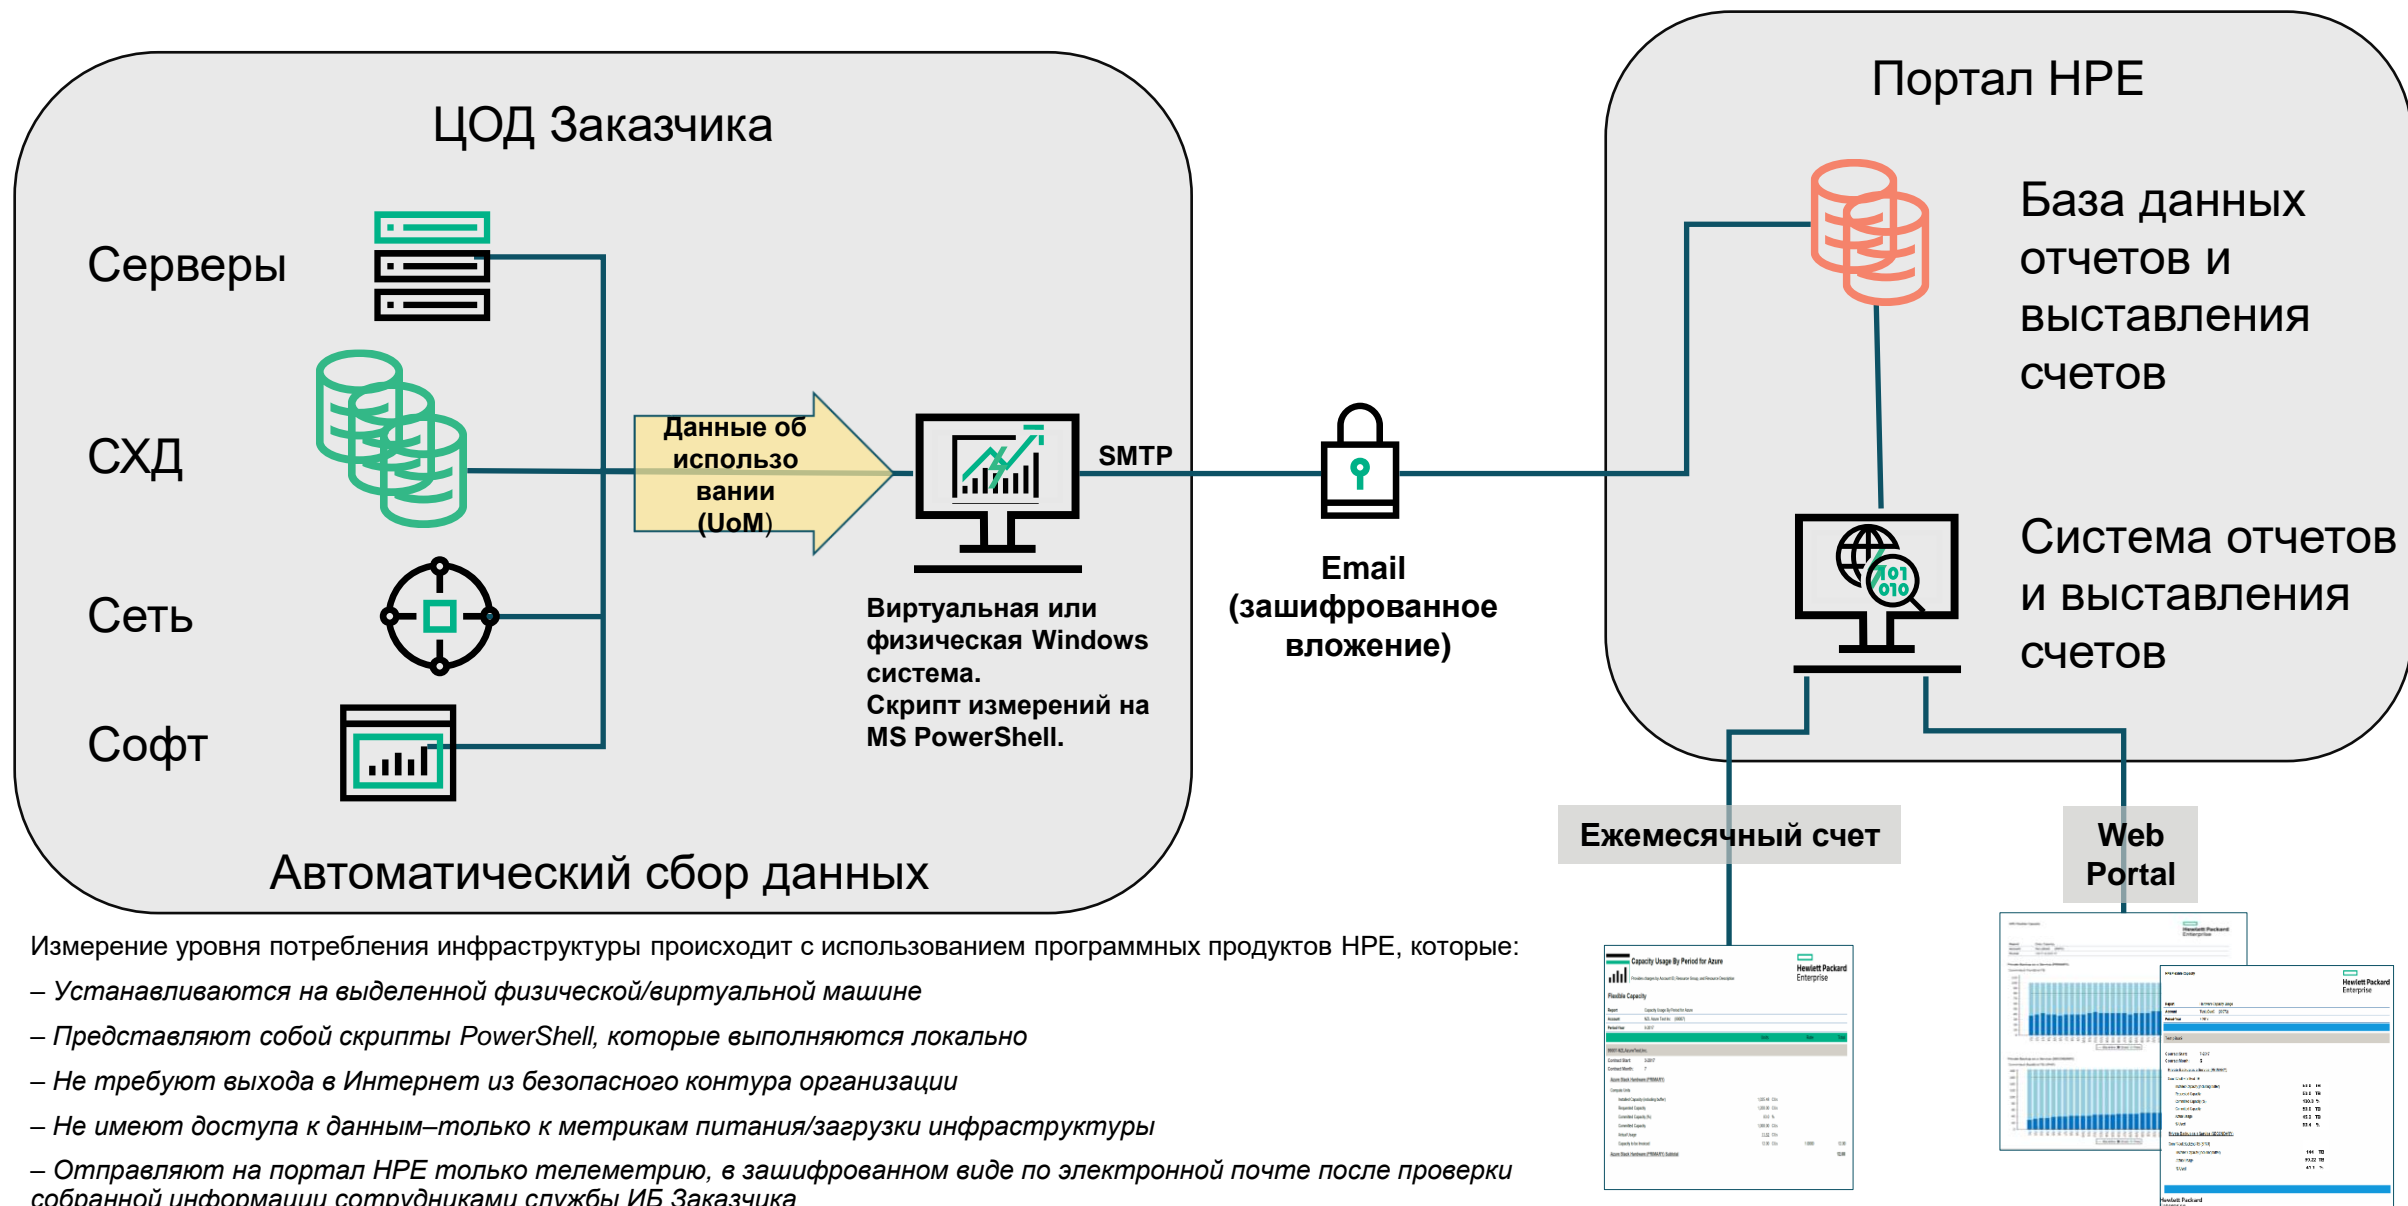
ЦОД Заказчика

Серверы

СХД

Сеть

Софт

Данные об использовании (UoM)

SMTP

Виртуальная или физическая Windows система.
Скрипт измерений на MS PowerShell.

Email (зашифрованное вложение)

Автоматический сбор данных

Портал HPE

База данных отчетов и выставления счетов

Система отчетов и выставления счетов

Ежемесячный счет

Web Portal

Capacity Usage By Period for Azure

Hewlett Packard Enterprise

Flexible Capacity

Hewlett Packard Enterprise

Hewlett Packard Enterprise

Измерение уровня потребления инфраструктуры происходит с использованием программных продуктов HPE, которые:

– Устанавливаются на выделенной физической/виртуальной машине

– Представляют собой скрипты PowerShell, которые выполняются локально

– Не требуют выхода в Интернет из безопасного контура организации

– Не имеют доступа к данным–только к метрикам питания/загрузки инфраструктуры

– Отправляют на портал HPE только телеметрию, в зашифрованном виде по электронной почте после проверки собранной информации сотрудниками службы ИБ Заказчика